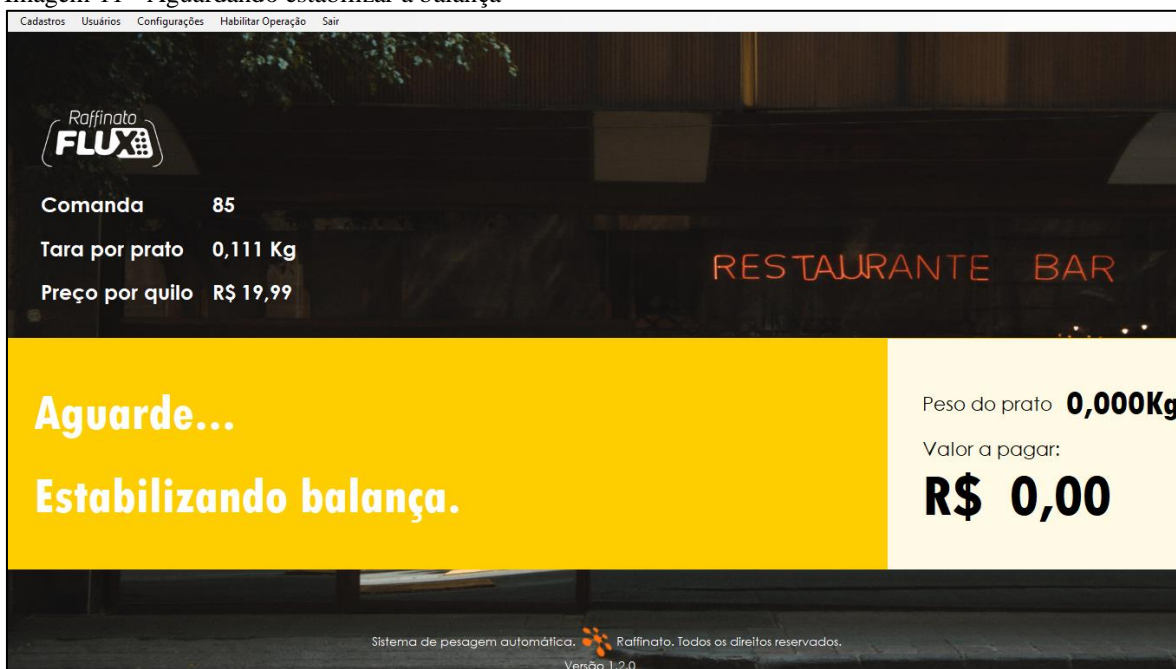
Imagem 11 - Aguardando estabilizar a balança

Cadastros Usuários Configurações Habilitar Operação Sair

Raffinato FLUX

Comanda 85

Tara por prato 0,111 Kg

Preço por quilo R$ 19,99

RESTAURANTE BAR

Aguarde...

Estabilizando balança.

Peso do prato 0,000Kg

Valor a pagar:

R$ 0,00

Sistema de pesagem automática. Raffinato. Todos os direitos reservados.

Versão 1.2.0